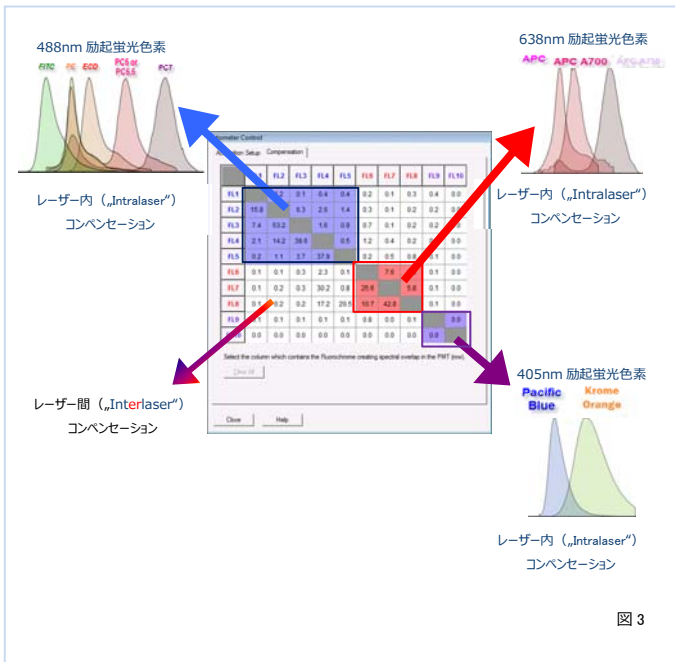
488nm 励起蛍光色素

FITC PE ECD PC5 or PC5.5 PC7

レーザー内（„Intralaser"）コンペンセーション

638nm 励起蛍光色素

APC APC A700 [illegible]

レーザー内（„Intralaser"）コンペンセーション

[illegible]ometer Control

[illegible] Setup Compensation

| | FL1 | FL2 | FL3 | FL4 | FL5 | FL6 | FL7 | FL8 | FL9 | FL10 |
|---|---|---|---|---|---|---|---|---|---|---|
| FL1 | | 2 | 0.1 | 0.4 | 0.4 | 0.2 | 0.1 | 0.3 | 0.4 | 0.0 |
| FL2 | 15.8 | | 0.3 | 2.5 | 1.4 | 0.3 | 0.1 | 0.2 | 0.2 | 0.0 |
| FL3 | 7.4 | 53.2 | | 1.6 | 0.9 | 0.7 | 0.1 | 0.2 | 0.2 | 0.0 |
| FL4 | 2.1 | 14.2 | 38.9 | | 0.5 | 1.2 | 0.4 | 0.2 | 0.0 | 0.0 |
| FL5 | 0.2 | 1.1 | 3.7 | 37.9 | | 0.2 | 0.5 | 0.8 | 0.1 | 0.0 |
| FL6 | 0.1 | 0.1 | 0.3 | 2.3 | 0.1 | | 7.9 | | 0.1 | 0.0 |
| FL7 | 0.1 | 0.2 | 0.3 | 30.2 | 0.8 | 25.6 | | 5.8 | 0.1 | 0.0 |
| FL8 | 0.1 | 0.2 | 0.2 | 17.2 | 29.5 | 10.7 | 42.8 | | 0.1 | 0.0 |
| FL9 | 0.1 | 0.1 | 0.1 | 0.1 | 0.1 | 0.8 | 0.0 | 0.1 | | 0.0 |
| FL10 | 0.0 | 0.0 | 0.0 | 0.0 | 0.0 | 0.0 | 0.0 | 0.0 | 0.0 | |

Select the column which contains the Fluorochrome creating spectral overlap in the PMT (row)

Clear All

Close Help

レーザー間（„Interlaser"）コンペンセーション

405nm 励起蛍光色素

Pacific Blue Krome Orange

レーザー内（„Intralaser"）コンペンセーション

図 3